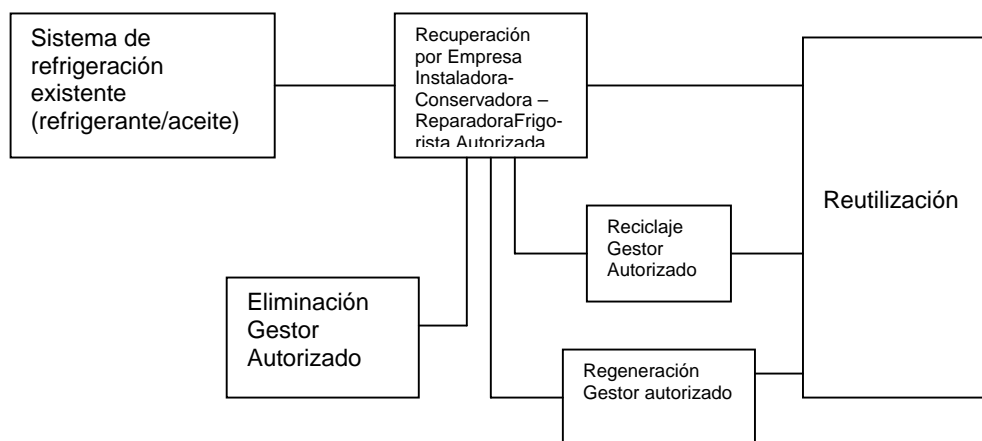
Sistema de refrigeración existente (refrigerante/aceite)

Recuperación por Empresa Instaladora-Conservadora – ReparadoraFrigorista Autorizada

Reutilización

Reciclaje Gestor Autorizado

Eliminación Gestor Autorizado

Regeneración Gestor autorizado